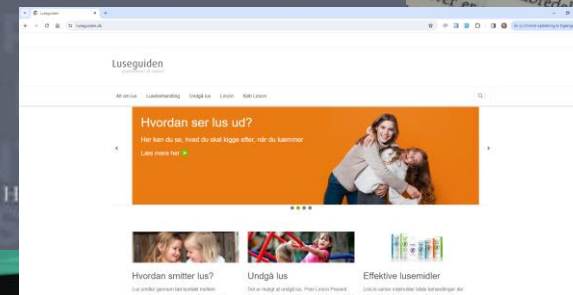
Luseguiden
luseguiden.dk

Luseguiden

Alt om lus	Lusebehandling	Undgå lus	Linicin	Køb Linicin

Hvordan ser lus ud?
Her kan du se, hvad du skal kigge efter, når du kæmmer
Læs mere her

Hvordan smitter lus?
Lus smitter gennem tæt kontakt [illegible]

Undgå lus
Det er muligt at undgå lus. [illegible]

Effektive lusemidler
Linicin-serien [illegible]